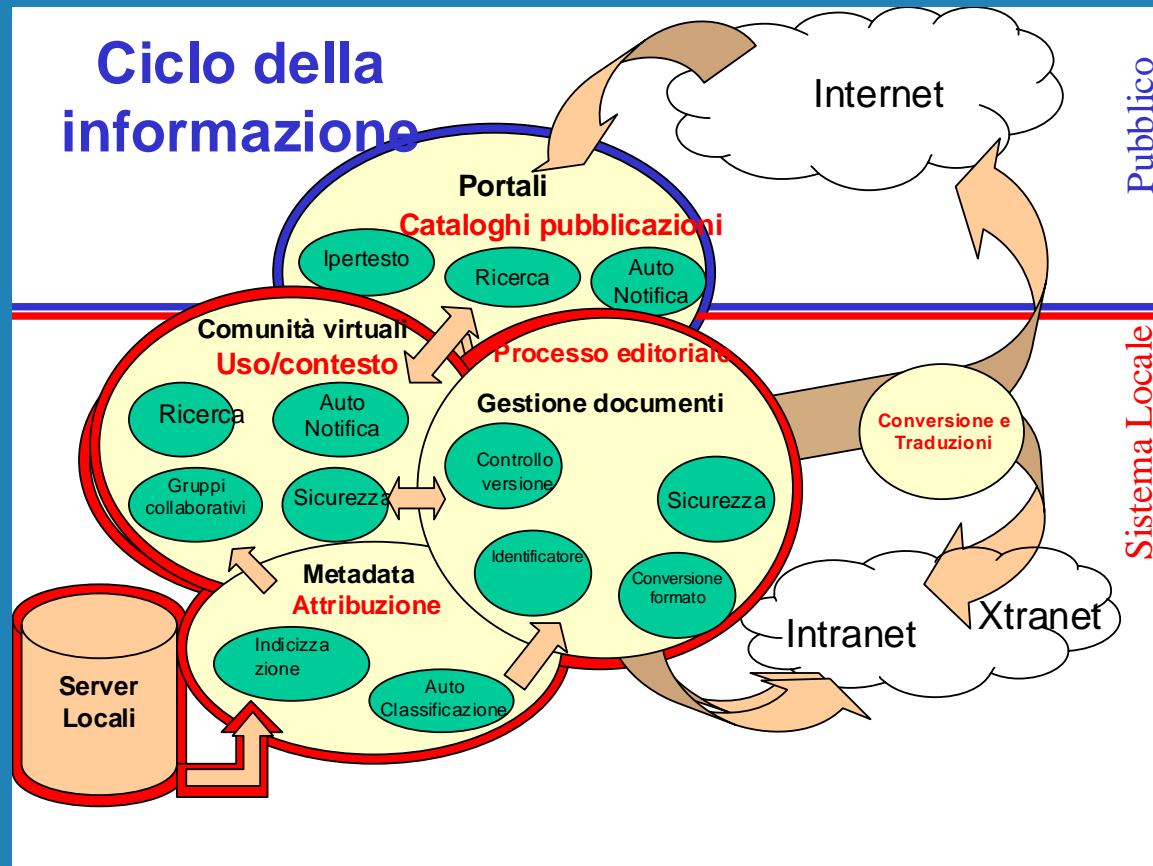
Ciclo della informazione

Internet

Pubblico

Portali
Cataloghi pubblicazioni

Ipertesto

Ricerca

Auto Notifica

Comunità virtuali
Uso/contesto

Ricerca

Auto Notifica

Gruppi collaborativi

Sicurezza

Processo editoriale

Gestione documenti

Controllo versione

Sicurezza

Identificatore

Conversione formato

Conversione e Traduzioni

Sistema Locale

Metadata
Attribuzione

Indicizza zione

Auto Classificazione

Server Locali

Intranet

Xtranet